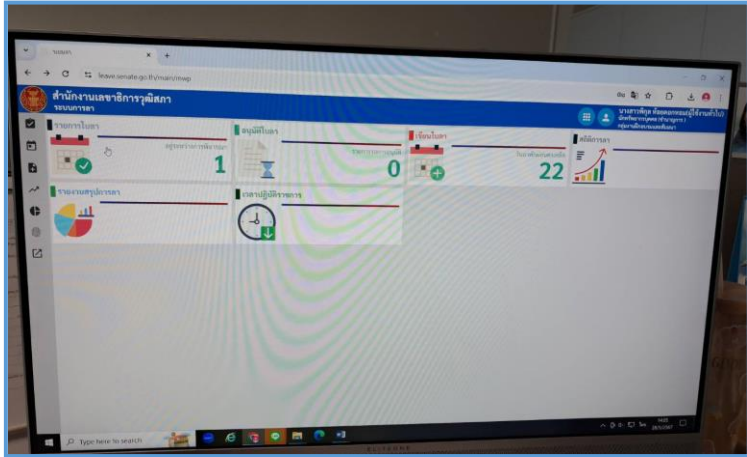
ระบบลา

leave.senate.go.th/main/map

สำนักงานเลขาธิการวุฒิสภา
ระบบการลา

รายการใบลา
อยู่ระหว่างการพิจารณา
1

อนุมัติใบลา
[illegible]
0

เขียนใบลา
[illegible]
22

สถิติการลา

รายงานสรุปการลา

เวลาปฏิบัติราชการ

Type here to search